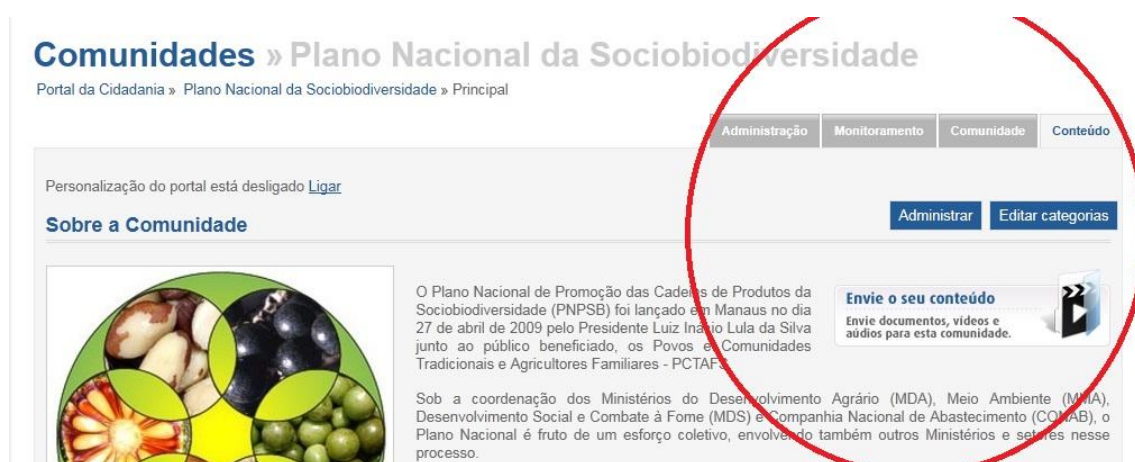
**Comunidades » Plano Nacional da Sociobiodiversidade**

Portal da Cidadania » Plano Nacional da Sociobiodiversidade » Principal

Administração | Monitoramento | Comunidade | Conteúdo

Personalização do portal está desligado Ligar

**Sobre a Comunidade**

Administrar | Editar categorias

O Plano Nacional de Promoção das Cadeias de Produtos da Sociobiodiversidade (PNPSB) foi lançado em Manaus no dia 27 de abril de 2009 pelo Presidente Luiz Inácio Lula da Silva junto ao público beneficiado, os Povos e Comunidades Tradicionais e Agricultores Familiares - PCTAFS.

Envie o seu conteúdo
Envie documentos, vídeos e áudios para esta comunidade.

Sob a coordenação dos Ministérios do Desenvolvimento Agrário (MDA), Meio Ambiente (MMA), Desenvolvimento Social e Combate à Fome (MDS) e Companhia Nacional de Abastecimento (CONAB), o Plano Nacional é fruto de um esforço coletivo, envolvendo também outros Ministérios e setores nesse processo.